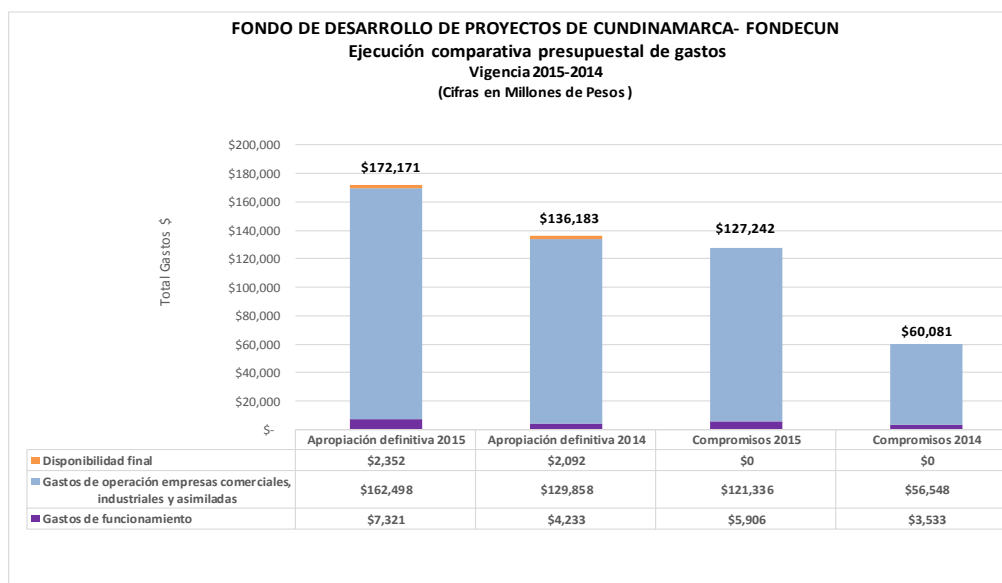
FONDO DE DESARROLLO DE PROYECTOS DE CUNDINAMARCA- FONDECUN
Ejecución comparativa presupuestal de gastos
Vigencia 2015-2014
(Cifras en Millones de Pesos)

Total Gastos $

$200,000
$180,000
$160,000
$140,000
$120,000
$100,000
$80,000
$60,000
$40,000
$20,000
$-

$172,171
$136,183
$127,242
$60,081

| | Apropiación definitiva 2015 | Apropiación definitiva 2014 | Compromisos 2015 | Compromisos 2014 |
|---|---|---|---|---|
| Disponibilidad final | $2,352 | $2,092 | $0 | $0 |
| Gastos de operación empresas comerciales, industriales y asimiladas | $162,498 | $129,858 | $121,336 | $56,548 |
| Gastos de funcionamiento | $7,321 | $4,233 | $5,906 | $3,533 |